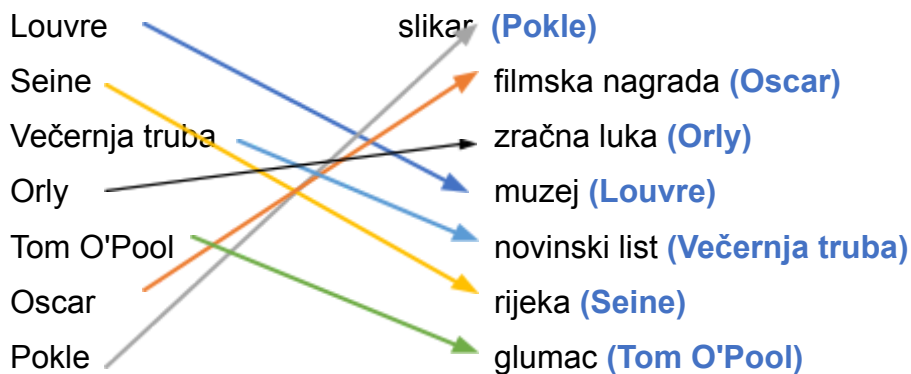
| | |
|---|---|
| Louvre | slikar **(Pokle)** |
| Seine | filmska nagrada **(Oscar)** |
| Večernja truba | zračna luka **(Orly)** |
| Orly | muzej **(Louvre)** |
| Tom O'Pool | novinski list **(Večernja truba)** |
| Oscar | rijeka **(Seine)** |
| Pokle | glumac **(Tom O'Pool)** |